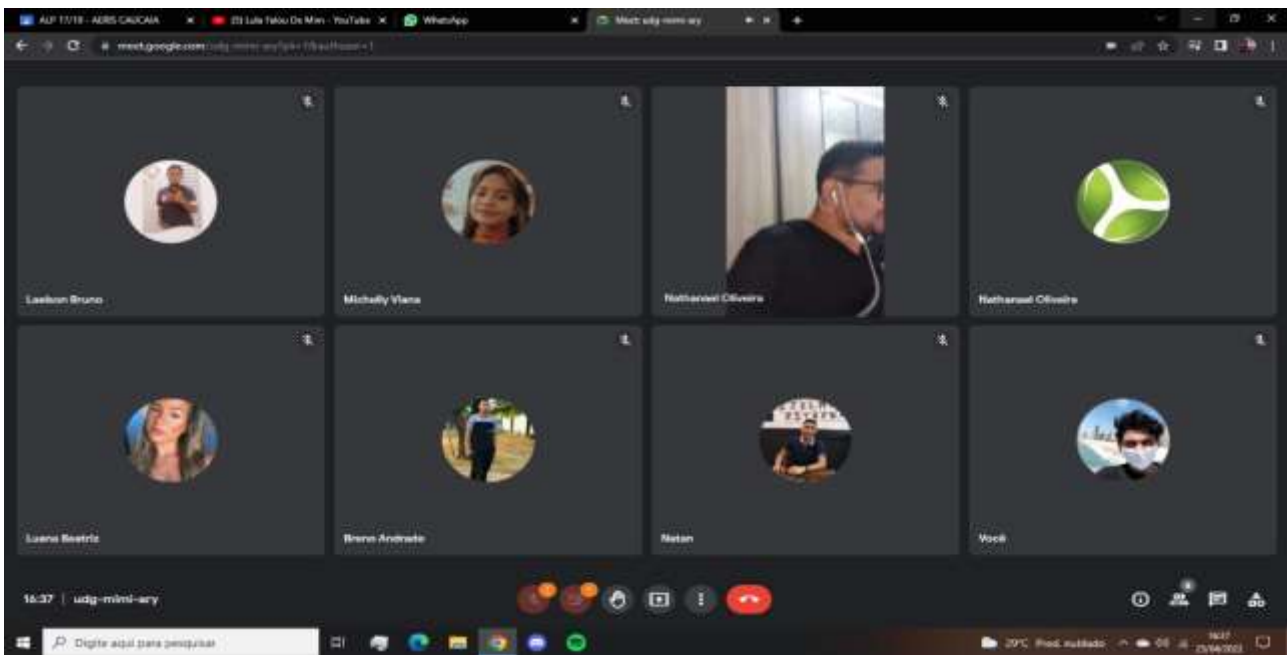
ALP 17/18 - AERIS CAUCAIA ×
(3) Lula Falou De Mim - YouTube ×
WhatsApp ×
Meet: udg-mimi-ary ×

meet.google.com/udg-mimi-ary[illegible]

Laelson Bruno
Michelly Viana
Nathanael Oliveira
Nathanael Oliveira
Luana Beatriz
Breno Andrade
Natan
Você

16:37 | udg-mimi-ary

Digite aqui para pesquisar
29°C Pred. nublado
16:37
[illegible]